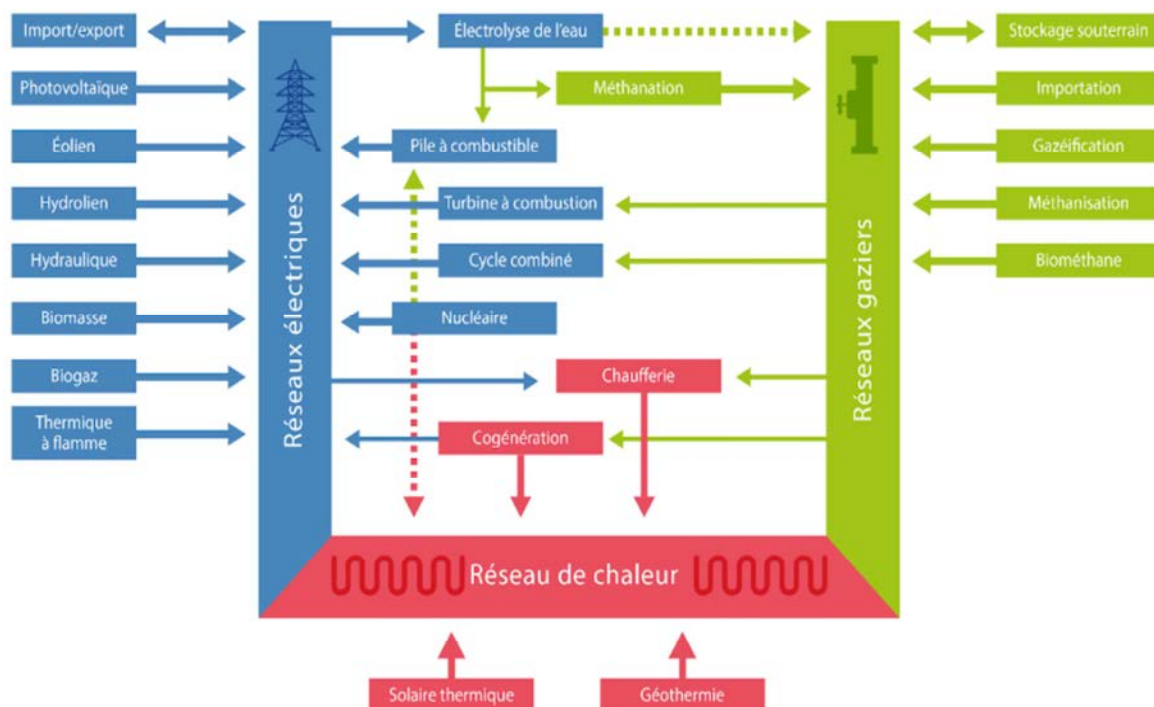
Import/export
Photovoltaïque
Éolien
Hydrolien
Hydraulique
Biomasse
Biogaz
Thermique à flamme

Réseaux électriques

Électrolyse de l'eau
Méthanation
Pile à combustible
Turbine à combustion
Cycle combiné
Nucléaire
Chaufferie
Cogénération

Réseaux gaziers

Stockage souterrain
Importation
Gazéification
Méthanisation
Biométhane

Réseau de chaleur

Solaire thermique
Géothermie